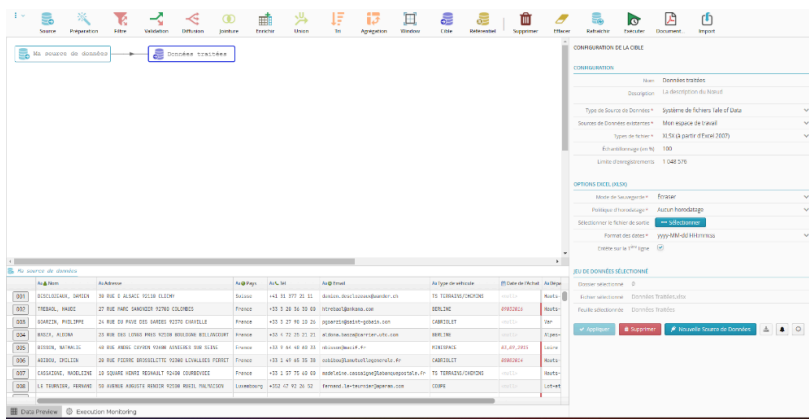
Source Preparation Filtre Validation Diffusion Jointure Enrichir Union Tri Agregation Window Cible Referentiel Supprimer Effacer Rafraichir Executer Document Import

Ma source de données
Données traitées

CONFIGURATION DE LA CIBLE

CONFIGURATION

Nom Données traitées
Description La description du travail

Type de Source de Données * Système de fichiers Tale of Data
Sources de Données existantes * Mon espace de travail
Types de fichier * XLSX (à partir d'Excel 2007)
Echantillonnage (en %) 100
Limite d'enregistrements 1 048 576

OPTIONS EXCEL (XLSX)

Mode de sauvegarde * Ecraser
Politique d'horodatage * Aucun horodatage
Sélectionner le fichier de sortie Sélectionner
Format des dates * yyyy-MM-dd HH:mm:ss
Entête sur la 1ère ligne

JEU DE DONNÉES SÉLECTIONNÉ

Dossier sélectionné /
Fichier sélectionné Données Traitées.xlsx
Feuille sélectionnée Données Traitées

Appliquer Supprimer Nouvelle Source de Données

Ma source de données

| | Nom | Adresse | Pays | Tel | Email | Type de vehicule | Date de l'achat | Adjoint |
|---|---|---|---|---|---|---|---|---|
| 001 | DISCLOSURE, DAMIEN | 50 RUE D ALSACE 70110 ELOINT | Suisse | +41 31 777 21 11 | damien.desclousse@sender.ch | TS TERRAINS/CHEMINS | | Monta |
| 002 | TREBAUL, MAUDE | 27 RUE MARC SANGNIER 92700 COLOMBES | France | +33 5 38 56 30 00 | ntrebaul@enkama.com | BERLINE | 07032014 | Monta |
| 003 | GOARZIN, PHILIPPE | 24 RUE DU PAVE DES GARDES 92370 CHAVILLE | France | +33 3 27 98 10 26 | pgoarzin@saint-gobain.com | CABRIOLET | | Ver |
| 004 | BASCA, ALBINA | 23 RUE DES LIONS PROS 93330 NEUILLY BOLLANCOURT | France | +33 4 72 25 21 21 | albina.basca@cartier.ulc.com | BERLINE | | Alpen |
| 005 | BOSSON, NATHALIE | 48 RUE HENRI COYNIN 93400 ASNIERES SUR SEINE | France | +33 9 64 40 68 61 | nbosson@mozif.fr | MINISPACE | 03.03.2013 | Laure |
| 006 | AUBRUN, CECILIA | 10 RUE PIERRE BROSSOLETTE 92300 LEVALLOIS PERRET | France | +33 1 49 65 35 38 | caubrun@leasefullsportesle.fr | TS TERRAINS/CHEMINS | 08062014 | Monta |
| 007 | CASSAIGNE, MADELEINE | 10 SQUARE HENRI REGNAULT 92400 COURBEVOIE | France | +33 1 57 75 40 60 | madeleine.cassaigne@laposteportals.fr | TS TERRAINS/CHEMINS | | Monta |
| 008 | LE TOURNIER, FERNAND | 56 AVENUE AUGUSTE RENOIR 92500 RUEIL MALMAISON | Luxembourg | +352 47 92 26 52 | fernand.le-tournier@aperam.com | COUPE | | Lot-et |

Data Preview Execution Monitoring